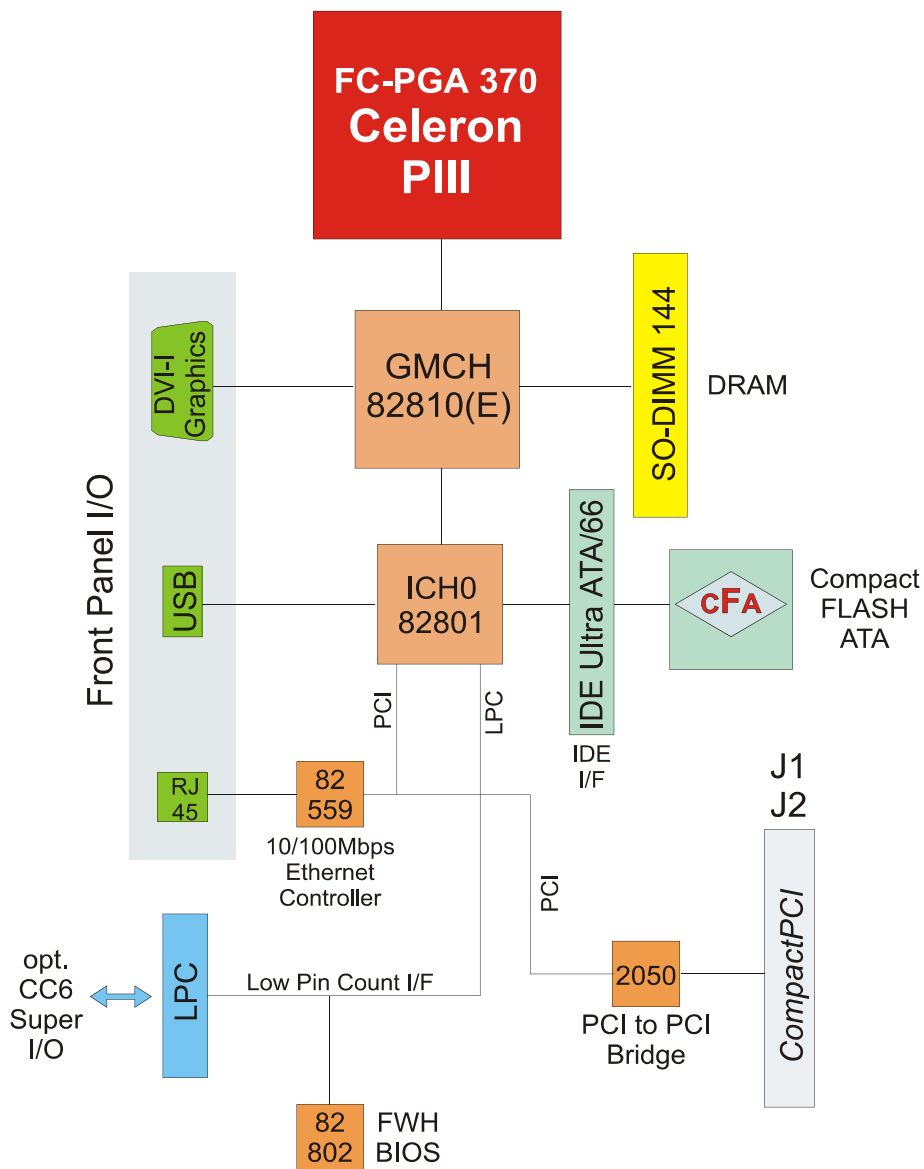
FC-PGA 370
Celeron
PIII

DVI-I Graphics

GMCH
82810(E)

SO-DIMM 144

DRAM

Front Panel I/O

IDE Ultra ATA/66

USB

ICH0
82801

CFA

Compact
FLASH
ATA

PCI

LPC

IDE
I/F

RJ
45

82
559

10/100Mbps
Ethernet
Controller

J1
J2

PCI

CompactPCI

opt.
CC6
Super
I/O

LPC

Low Pin Count I/F

2050

PCI to PCI
Bridge

82
802

FWH
BIOS